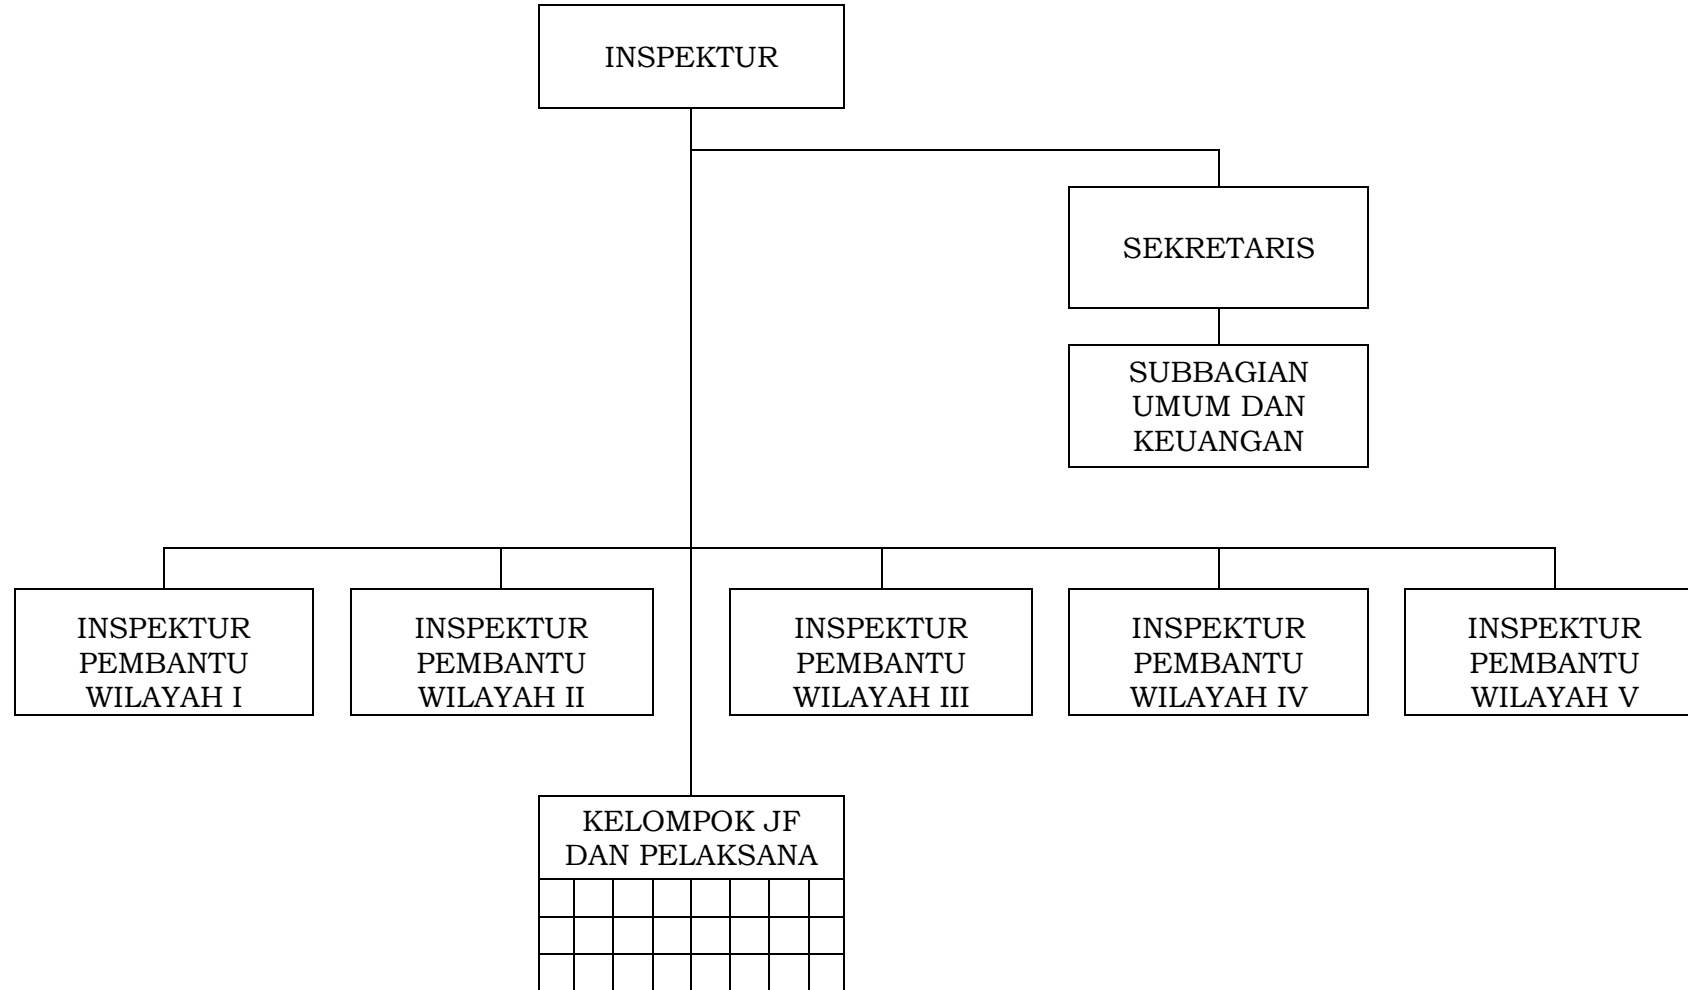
INSPEKTUR

SEKRETARIS

SUBBAGIAN UMUM DAN KEUANGAN

INSPEKTUR PEMBANTU WILAYAH I

INSPEKTUR PEMBANTU WILAYAH II

INSPEKTUR PEMBANTU WILAYAH III

INSPEKTUR PEMBANTU WILAYAH IV

INSPEKTUR PEMBANTU WILAYAH V

KELOMPOK JF DAN PELAKSANA